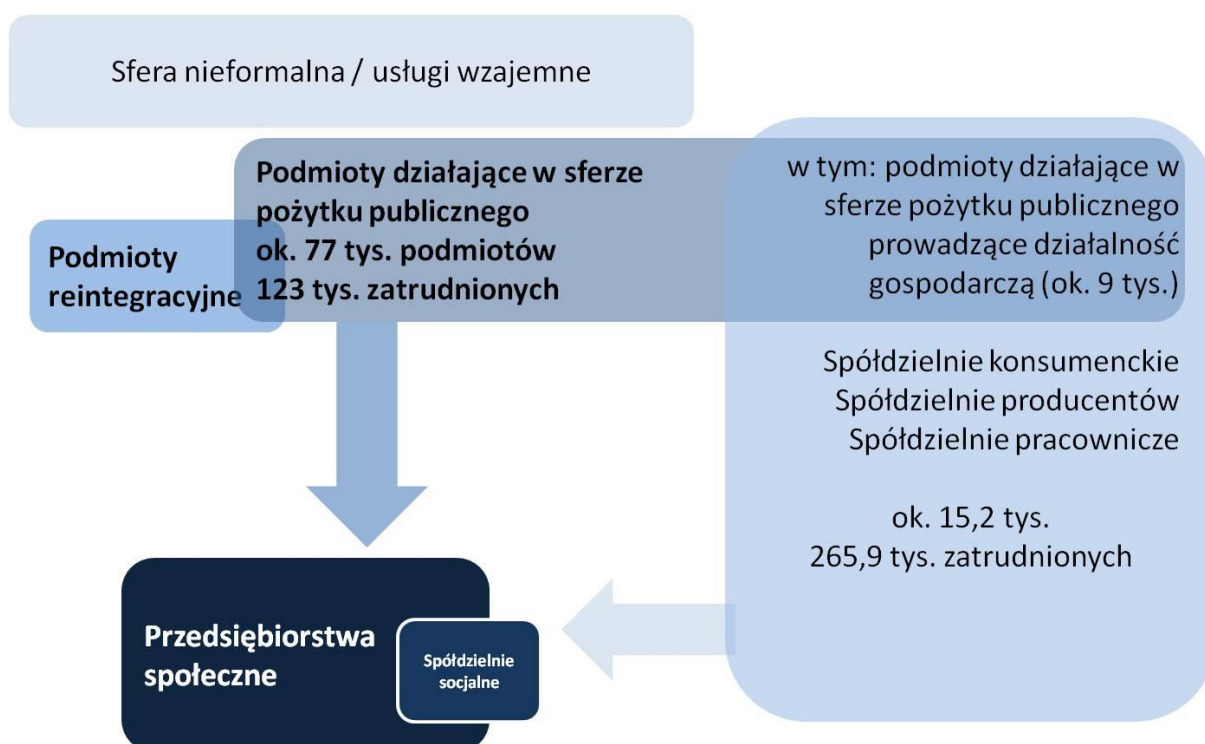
Sfera nieformalna / usługi wzajemne

Podmioty działające w sferze pożytku publicznego
ok. 77 tys. podmiotów
123 tys. zatrudnionych

w tym: podmioty działające w sferze pożytku publicznego prowadzące działalność gospodarczą (ok. 9 tys.)

Podmioty reintegracyjne

Spółdzielnie konsumenckie
Spółdzielnie producentów
Spółdzielnie pracownicze

ok. 15,2 tys.
265,9 tys. zatrudnionych

Przedsiębiorstwa społeczne

Spółdzielnie socjalne